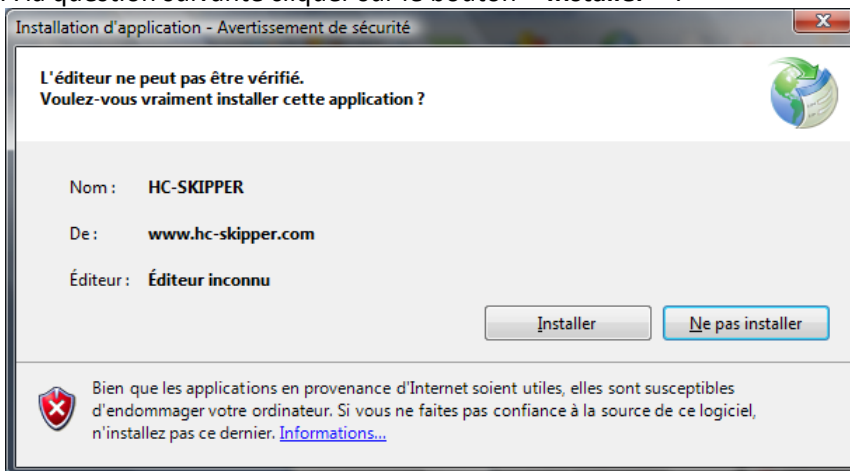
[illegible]

Installation d'application - Avertissement de sécurité

X

L'éditeur ne peut pas être vérifié.
Voulez-vous vraiment installer cette application ?

Nom : HC-SKIPPER

De : www.hc-skipper.com

Éditeur : Éditeur inconnu

Installer

Ne pas installer

Bien que les applications en provenance d'Internet soient utiles, elles sont susceptibles d'endommager votre ordinateur. Si vous ne faites pas confiance à la source de ce logiciel, n'installez pas ce dernier. Informations...